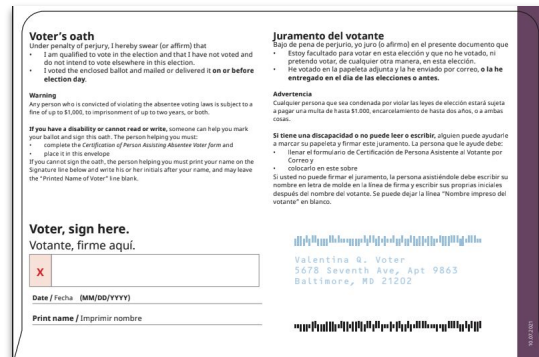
Voter's oath
Under penalty of perjury, I hereby swear (or affirm) that
• I am qualified to vote in the election and that I have not voted and do not intend to vote elsewhere in this election.
• I voted the enclosed ballot and mailed or delivered it on or before election day.

Warning
Any person who is convicted of violating the absentee voting laws is subject to a fine of up to $1,000, to imprisonment of up to two years, or both.

If you have a disability or cannot read or write, someone can help you mark your ballot and sign this oath. The person helping you must:
• complete the Certification of Person Assisting Absentee Voter form and
• place it in this envelope
If you cannot sign the oath, the person helping you must print your name on the Signature line below and write his or her initials after your name, and may leave the "Printed Name of Voter" line blank.

Juramento del votante
Bajo de pena de perjurio, yo juro (o afirmo) en el presente documento que
• Estoy facultado para votar en esta elección y que no he votado, ni pretendo votar, de cualquier otra manera, en esta elección.
• He votado en la papeleta adjunta y la he enviado por correo, o la he entregado en el día de las elecciones o antes.

Advertencia
Cualquier persona que sea condenada por violar las leyes de elección estará sujeta a pagar una multa de hasta $1.000, encarcelamiento de hasta dos años, o a ambas cosas.

Si tiene una discapacidad o no puede leer o escribir, alguien puede ayudarle a marcar su papeleta y firmar este juramento. La persona que le ayude debe:
• llenar el formulario de Certificación de Persona Asistente al Votante por Correo y
• colocarlo en este sobre
Si usted no puede firmar el juramento, la persona asistiéndole debe escribir su nombre en letra de molde en la línea de firma y escribir sus propias iniciales después del nombre del votante. Se puede dejar la línea "Nombre impreso del votante" en blanco.

Voter, sign here.
Votante, firme aquí.

X

Date / Fecha (MM/DD/YYYY)

Print name / Imprimir nombre

Valentina Q. Voter
5678 Seventh Ave, Apt 9863
Baltimore, MD 21202

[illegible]